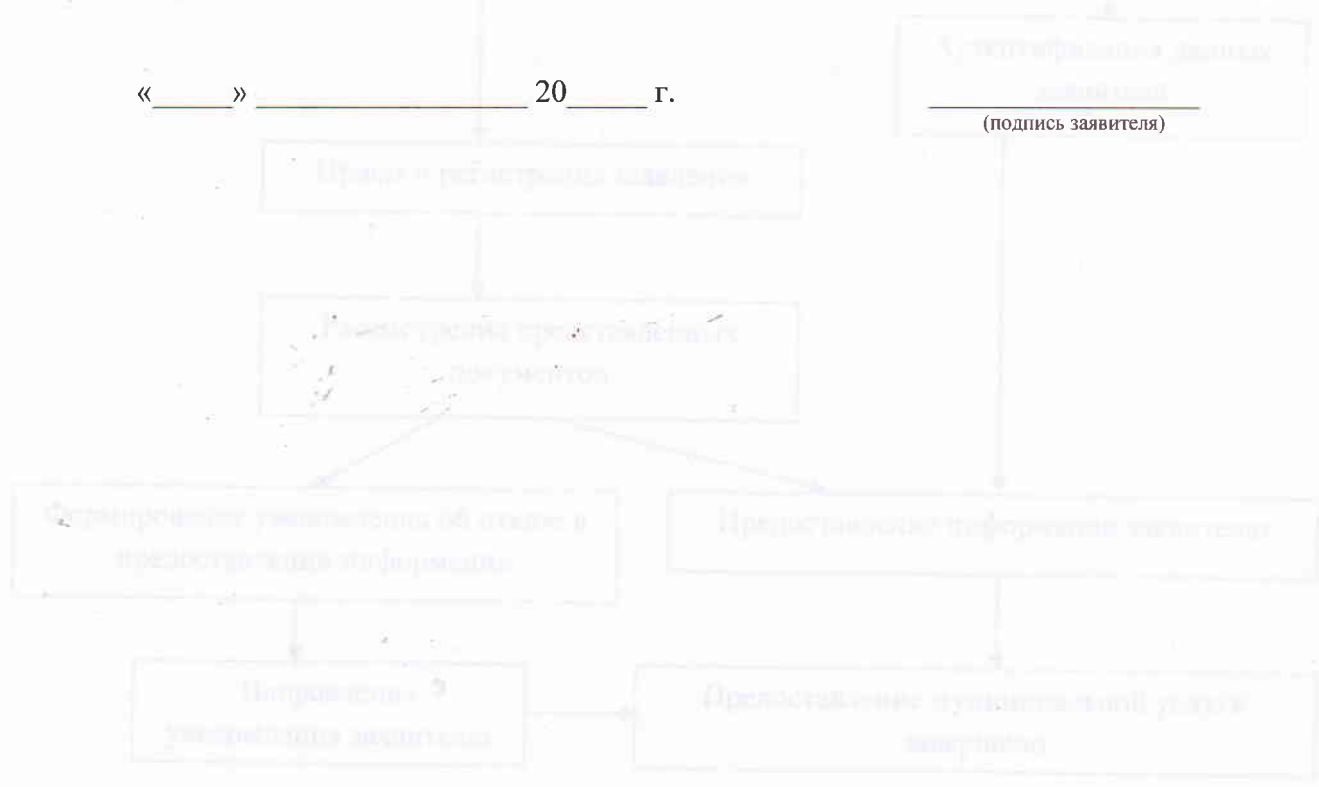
«_____» _______________ 20_____ г.

_______________
(подпись заявителя)

Идентификация данных заявителя

Прием и регистрация заявления

Рассмотрение представленных документов

Формирование уведомления об отказе в предоставлении информации

Предоставление информации заявителю

Направление уведомления заявителю

Предоставление муниципальной услуги заявителю